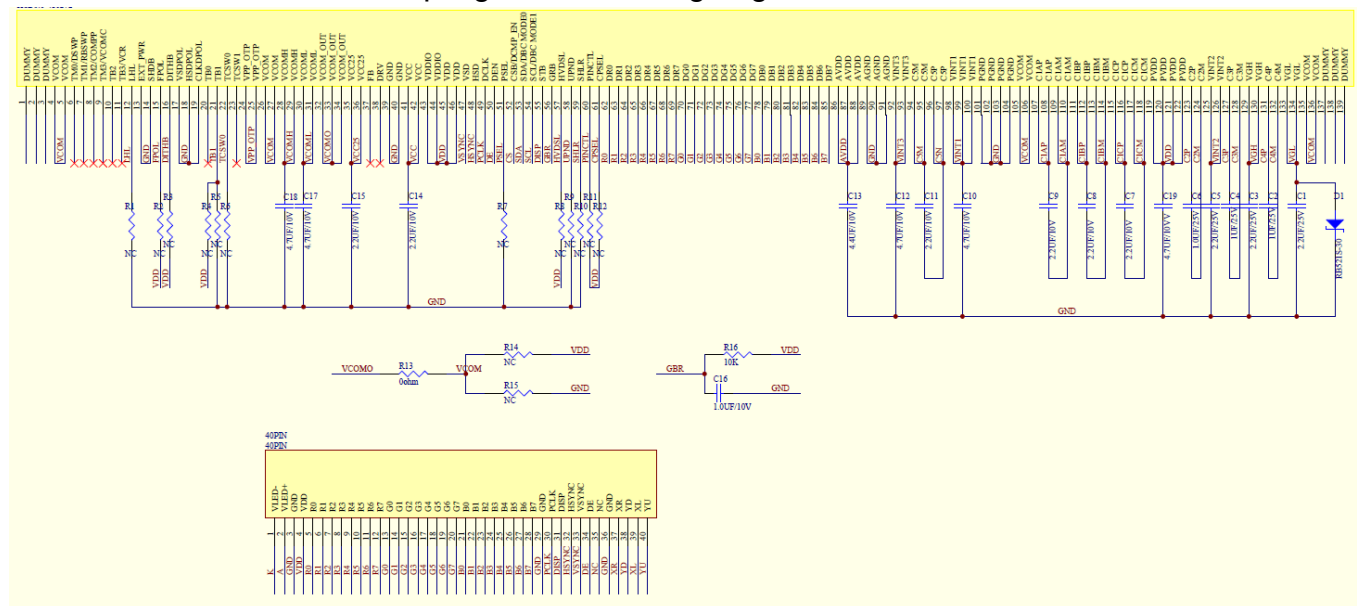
DUMMY DUMMY DUMMY VCOM VCOM TM0/DISWP TM1/RESWP TM2/COMPP TM3/VCOMC TB2 TB3/VCR LHL EXT_PWR SHDB FPOL DITHB VSDPOL HSDPOL CLKDPOL TB0 TB1 TCSW0 TCSW1 VPP_OTP VPP_OTP VCOM VCOMH VCOMH VCOML VCOML VCOM_OUT VCOM_OUT VCOM_OUT VCC25 VCC25 FB DRV GND GND VCC VCC VDDIO VDDIO VDD VSD VDD HSD DCLK DEN PSEL CSB/DCMP_EN SDA/DBC MODE0 SCL/DBC MODE1 STB GRB UPDSL UPND SHLR PINCTL CPSEL DR0 DR1 DR2 DR3 DR4 DR5 DR6 DR7 DG0 DG1 DG2 DG3 DG4 DG5 DG6 DG7 DB0 DB1 DB2 DB3 DB4 DB5 DB6 DB7 AVDD AVDD AVDD AGND AGND VINT3 VINT3 C5M C5M C5P VINT1 VINT1 VINT1 PGND PGND PGND PGND VCOM VCOM C1AP C1AP C1AM C1AM CIBP CIBP CIBM CIBM CICP CICP CICM CICM PVDD PVDD PVDD C2P C2M VINT2 VINT2 C3P C3M VGH VGH C4P C4M VGL VGL VCOM VCOM DUMMY DUMMY DUMMY

VCOM TBL GND FPOL DITHB GND TB1 TCSW0 VPP_OTP VCOM VCOMH VCOML VCOMO VCC25 VCC VDD VSYNC HSYNC PCLK DE PSEL CS SDA SCL DISP GRB UPDSL UPND SHLR PINCTL CPSEL R0 R1 R2 R3 R4 R5 R6 R7 G0 G1 G2 G3 G4 G5 G6 G7 B0 B1 B2 B3 B4 B5 B6 B7 AVDD GND VINT3 C5M C5P VINT1 GND VCOM C1AP C1AM CIBP CIBM CICP CICM VDD C2P C2M VINT2 C3P C3M VGH C4P C4M VGL VCOM

R1 NC R2 NC R3 NC R4 NC R5 R6 NC VDD VDD VDD C18 4.7UF/10V C17 4.7UF/10V C15 2.2UF/10V C14 2.2UF/10V R7 NC R8 NC R9 R10 NC R11 R12 VDD VDD GND

C13 4.4UF/10V C12 4.7UF/10V C11 2.2UF/10V C10 4.7UF/10V C9 2.2UF/10V C8 2.2UF/10V C7 2.2UF/10V C19 4.7UF/10VV C6 1.0UF/25V C5 2.2UF/25V C4 1UF/25V C2 1UF/25V C3 2.2UF/25V C1 2.2UF/25V D1 RB521S-30 GND

VCOMO R13 0ohm VCOM R14 NC VDD R15 NC GND

GBR R16 10K VDD C16 1.0UF/10V GND

40PIN
40PIN
VLED- VLED+ GND VDD R0 R1 R2 R3 R4 R5 R6 R7 G0 G1 G2 G3 G4 G5 G6 G7 B0 B1 B2 B3 B4 B5 B6 B7 GND PCLK DISP HSYNC VSYNC DE NC GND XR YD XL YU
K A GND VDD R0 R1 R2 R3 R4 R5 R6 R7 G0 G1 G2 G3 G4 G5 G6 G7 B0 B1 B2 B3 B4 B5 B6 B7 GND PCLK DISP HSYNC VSYNC DE NC GND XR YD XL YU